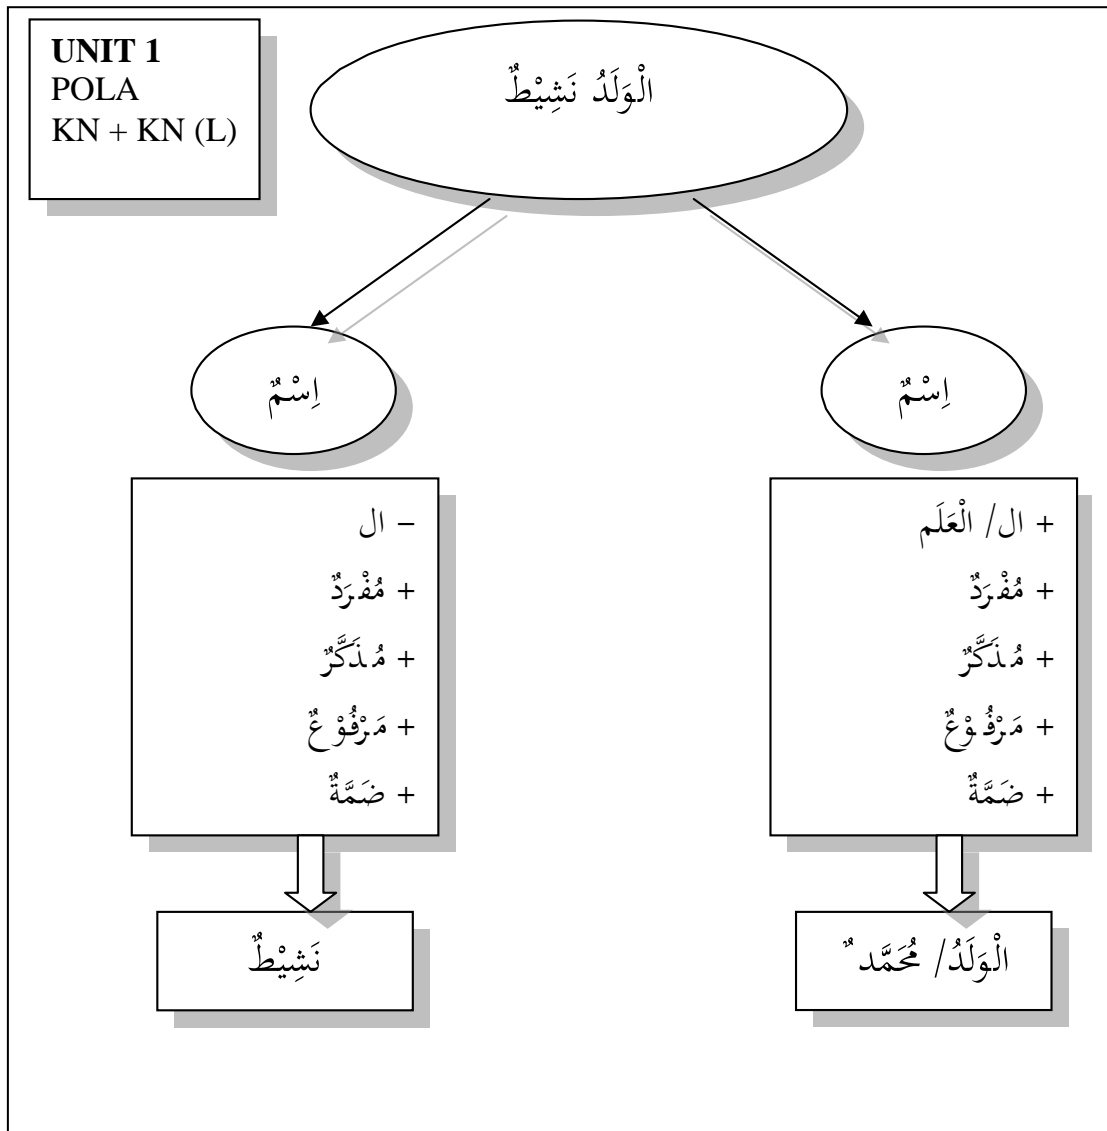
UNIT 1
POLA
KN + KN (L)

الْوَلَدُ نَشِيْطٌ

اِسْمٌ

اِسْمٌ

+ ال/ الْعَلَم
+ مُفْرَدٌ
+ مُذَكَّرٌ
+ مَرْفُوْعٌ
+ ضَمَّةٌ

الْوَلَدُ/ مُحَمَّدٌ

– ال
+ مُفْرَدٌ
+ مُذَكَّرٌ
+ مَرْفُوْعٌ
+ ضَمَّةٌ

نَشِيْطٌ